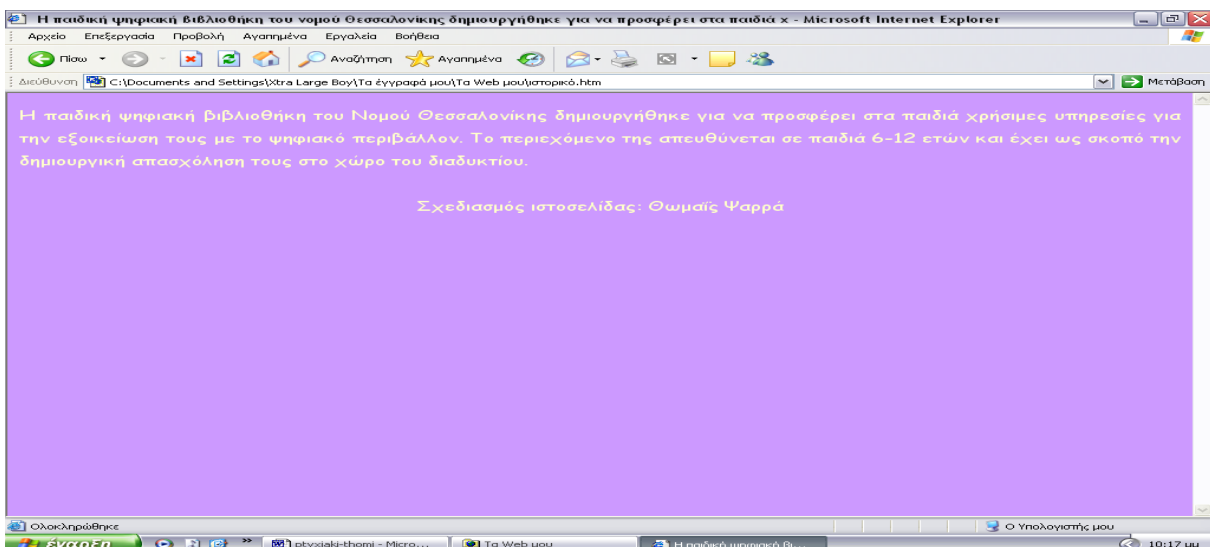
Η παιδική ψηφιακή βιβλιοθήκη του νομού Θεσσαλονίκης δημιουργήθηκε για να προσφέρει στα παιδιά χ - Microsoft Internet Explorer

Αρχείο Επεξεργασία Προβολή Αγαπημένα Εργαλεία Βοήθεια

Πίσω Αναζήτηση Αγαπημένα

Διεύθυνση C:\Documents and Settings\Xtra Large Boy\Τα έγγραφά μου\Τα Web μου\ιστορικό.htm Μετάβαση

Η παιδική ψηφιακή βιβλιοθήκη του Νομού Θεσσαλονίκης δημιουργήθηκε για να προσφέρει στα παιδιά χρήσιμες υπηρεσίες για την εξοικείωση τους με το ψηφιακό περιβάλλον. Το περιεχόμενο της απευθύνεται σε παιδιά 6-12 ετών και έχει ως σκοπό την δημιουργική απασχόληση τους στο χώρο του διαδυκτίου.

Σχεδιασμός ιστοσελίδας: Θωμαΐς Ψαρρά

Ολοκληρώθηκε

Ο Υπολογιστής μου

έναρξη ptyxiaki-thomi - Micro... Τα Web μου Η παιδική ψηφιακή θ... 10:17 πμ